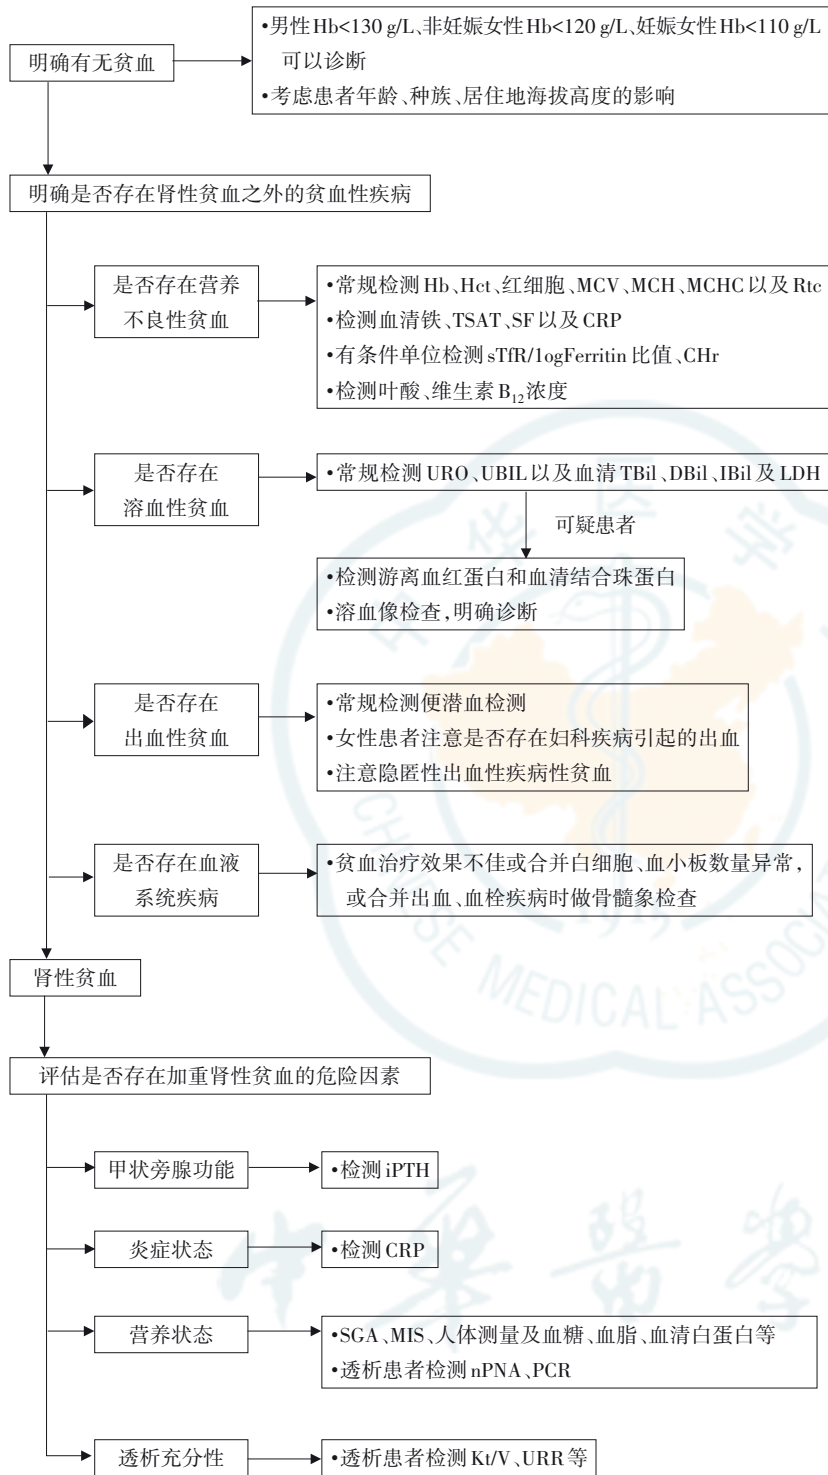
明确有无贫血

•男性Hb<130 g/L、非妊娠女性Hb<120 g/L、妊娠女性Hb<110 g/L可以诊断
•考虑患者年龄、种族、居住地海拔高度的影响

明确是否存在肾性贫血之外的贫血性疾病

是否存在营养不良性贫血

•常规检测Hb、Hct、红细胞、MCV、MCH、MCHC以及Rtc
•检测血清铁、TSAT、SF以及CRP
•有条件单位检测sTfR/1ogFerritin比值、CHr
•检测叶酸、维生素$B_{12}$浓度

是否存在溶血性贫血

•常规检测URO、UBIL以及血清TBil、DBil、IBil及LDH

可疑患者

•检测游离血红蛋白和血清结合珠蛋白
•溶血像检查,明确诊断

是否存在出血性贫血

•常规检测便潜血检测
•女性患者注意是否存在妇科疾病引起的出血
•注意隐匿性出血性疾病性贫血

是否存在血液系统疾病

•贫血治疗效果不佳或合并白细胞、血小板数量异常,或合并出血、血栓疾病时做骨髓象检查

肾性贫血

评估是否存在加重肾性贫血的危险因素

甲状旁腺功能

•检测iPTH

炎症状态

•检测CRP

营养状态

•SGA、MIS、人体测量及血糖、血脂、血清白蛋白等
•透析患者检测nPNA、PCR

透析充分性

•透析患者检测Kt/V、URR等

MEDICAL ASSOC